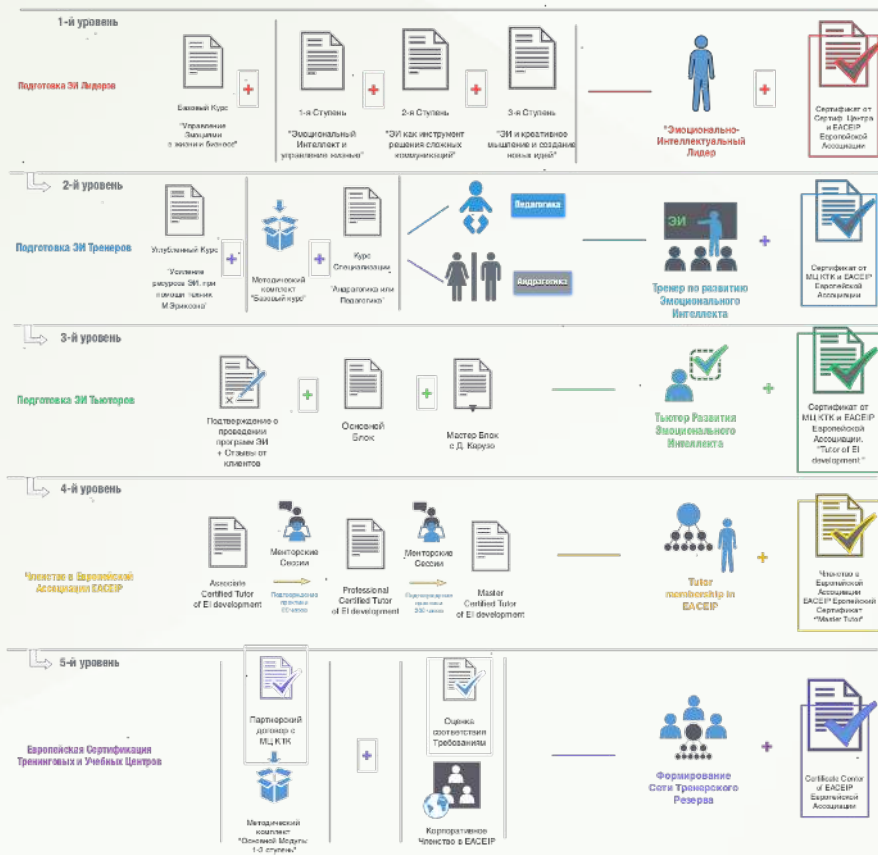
1-й уровень

Подготовка ЭИ Лидеров

Базовый Курс
"Управление Эмоциями в жизни и бизнесе"

1-я Ступень
"Эмоциональный Интеллект и управление жизнью"

2-я Ступень
"ЭИ как инструмент решения сложных коммуникаций"

3-я Ступень
"ЭИ и креативное мышление и создание новых идей"

"Эмоционально-Интеллектуальный Лидер"

Сертификат от Сертиф. Центра и EACEIP Европейской Ассоциации

2-й уровень

Подготовка ЭИ Тренеров

Углубленный Курс
"Усиление ресурсов ЭИ при помощи техник М.Эриксона"

Методический комплект "Базовый курс"

Курс Специализации
"Андрагогика или Педагогика"

Педагогика

Андрагогика

ЭИ

Тренер по развитию Эмоционального Интеллекта

Сертификат от МЦ КТК и EACEIP Европейской Ассоциации

3-й уровень

Подготовка ЭИ Тьюторов

Подтверждение о проведении программ ЭИ + Отзывы от клиентов

Основной Блок

Мастер Блок с Д. Карузо

Тьютор Развития Эмоционального Интеллекта

Сертификат от МЦ КТК и EACEIP Европейской Ассоциации. "Tutor of EI development"

4-й уровень

Членство в Европейской Ассоциации EACEIP

Associate Certified Tutor of EI development

Менторские Сессии

Подтверждение практики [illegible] часов

Professional Certified Tutor of EI development

Менторские Сессии

Подтверждение практики 250 часов

Master Certified Tutor of EI development

Tutor membership in EACEIP

Членство в Европейской Ассоциации EACEIP Европейский Сертификат "Master Tutor"

5-й уровень

Европейская Сертификация Тренинговых и Учебных Центров

Партнерский договор с МЦ КТК

Методический комплект "Основной Модуль 1-3 ступень"

Оценка соответствия Требованиям

Корпоративное Членство в EACEIP

Формирование Сети Тренерского Резерва

Certificate Centre of EACEIP Европейской Ассоциации